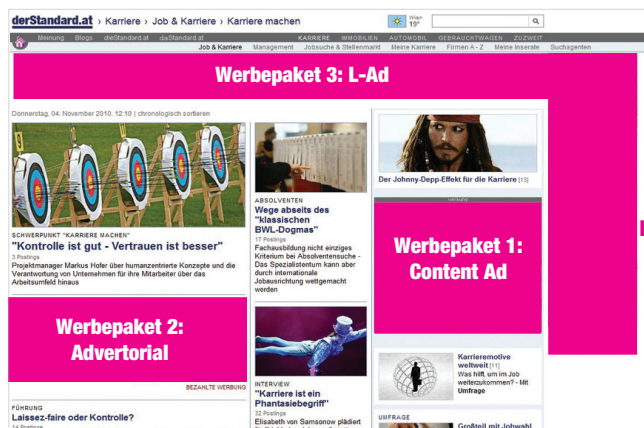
derStandard.at › Karriere › Job & Karriere › Karriere machen

Wien 19°

Meinung Blogs dieStandard.at daStandard.at KARRIERE IMMOBILIEN AUTOMOBIL GEBRAUCHTWAGEN ZUZWEIT

Job & Karriere Management Jobsuche & Stellenmarkt Meine Karriere Firmen A - Z Meine Inserate Suchagenten

Werbepaket 3: L-Ad

Donnerstag, 04. November 2010, 12:10 | chronologisch sortieren

SCHWERPUNKT "KARRIERE MACHEN"
"Kontrolle ist gut - Vertrauen ist besser"
3 Postings
Projektmanager Markus Hofer über humanzentrierte Konzepte und die Verantwortung von Unternehmen für ihre Mitarbeiter über das Arbeitsumfeld hinaus

ABSOLVENTEN
Wege abseits des "klassischen BWL-Dogmas"
17 Postings
Fachausbildung nicht einziges Kriterium bei Absolventensuche - Das Spezialistentum kann aber durch internationale Jobausrichtung wettgemacht werden

Der Johnny-Depp-Effekt für die Karriere [13]

Werbepaket 1: Content Ad

Werbepaket 2: Advertorial

BEZAHLTE WERBUNG

INTERVIEW
"Karriere ist ein Phantasiebegriff"
32 Postings
Elisabeth von Samsonow plädiert

Karrieremotive weltweit [11]
Was hilft, um im Job weiterzukommen? - Mit Umfrage

UMFRAGE
Großteil mit Jobwahl

FÜHRUNG
Laissez-faire oder Kontrolle?
14 Postings